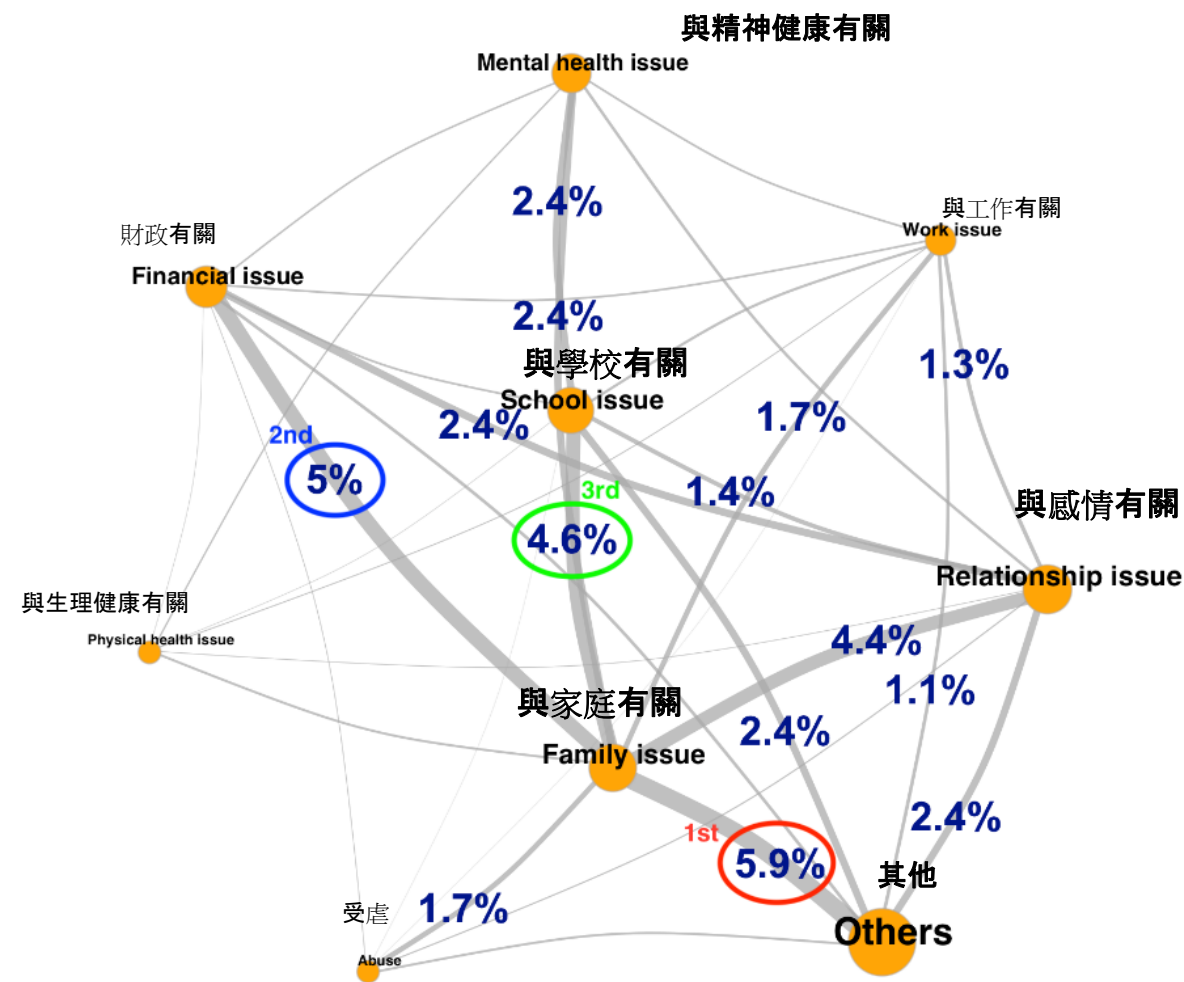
與精神健康有關
Mental health issue

2.4%

與工作有關
Work issue

財政有關
Financial issue

2.4%

與學校有關
School issue

1.3%

2.4%

1.7%

2nd
5%

3rd
4.6%

1.4%

與感情有關
Relationship issue

與生理健康有關
Physical health issue

4.4%

1.1%

與家庭有關
Family issue

2.4%

2.4%

1st
5.9%

其他
Others

受虐
Abuse

1.7%